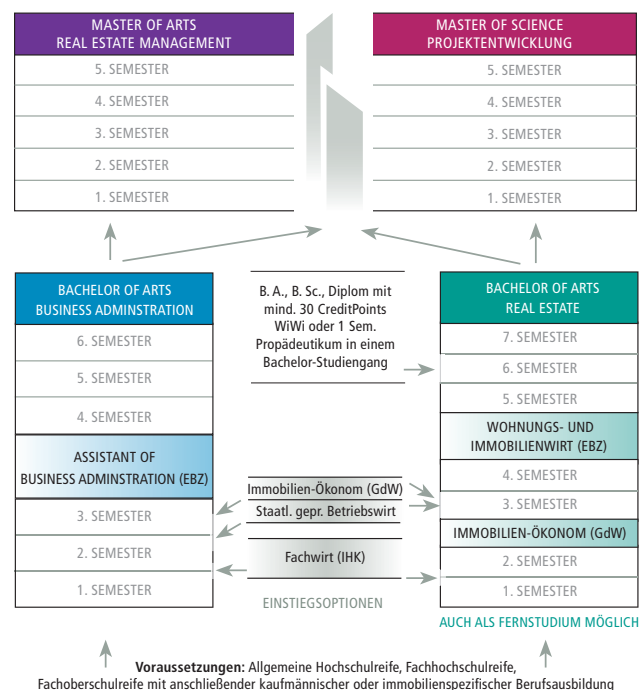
MASTER OF ARTS
REAL ESTATE MANAGEMENT

5. SEMESTER
4. SEMESTER
3. SEMESTER
2. SEMESTER
1. SEMESTER

MASTER OF SCIENCE
PROJEKTENTWICKLUNG

5. SEMESTER
4. SEMESTER
3. SEMESTER
2. SEMESTER
1. SEMESTER

BACHELOR OF ARTS
BUSINESS ADMINSTRATION

6. SEMESTER
5. SEMESTER
4. SEMESTER

ASSISTANT OF
BUSINESS ADMINSTRATION (EBZ)

3. SEMESTER
2. SEMESTER
1. SEMESTER

B. A., B. Sc., Diplom mit mind. 30 CreditPoints WiWi oder 1 Sem. Propädeutikum in einem Bachelor-Studiengang

Immobilien-Ökonom (GdW)
Staatl. gepr. Betriebswirt
Fachwirt (IHK)

EINSTIEGSOPTIONEN

BACHELOR OF ARTS
REAL ESTATE

7. SEMESTER
6. SEMESTER
5. SEMESTER

WOHNUNGS- UND
IMMOBILIENWIRT (EBZ)

4. SEMESTER
3. SEMESTER

IMMOBILIEN-ÖKONOM (GdW)

2. SEMESTER
1. SEMESTER

AUCH ALS FERNSTUDIUM MÖGLICH

**Voraussetzungen:** Allgemeine Hochschulreife, Fachhochschulreife, Fachoberschulreife mit anschließender kaufmännischer oder immobilienspezifischer Berufsausbildung